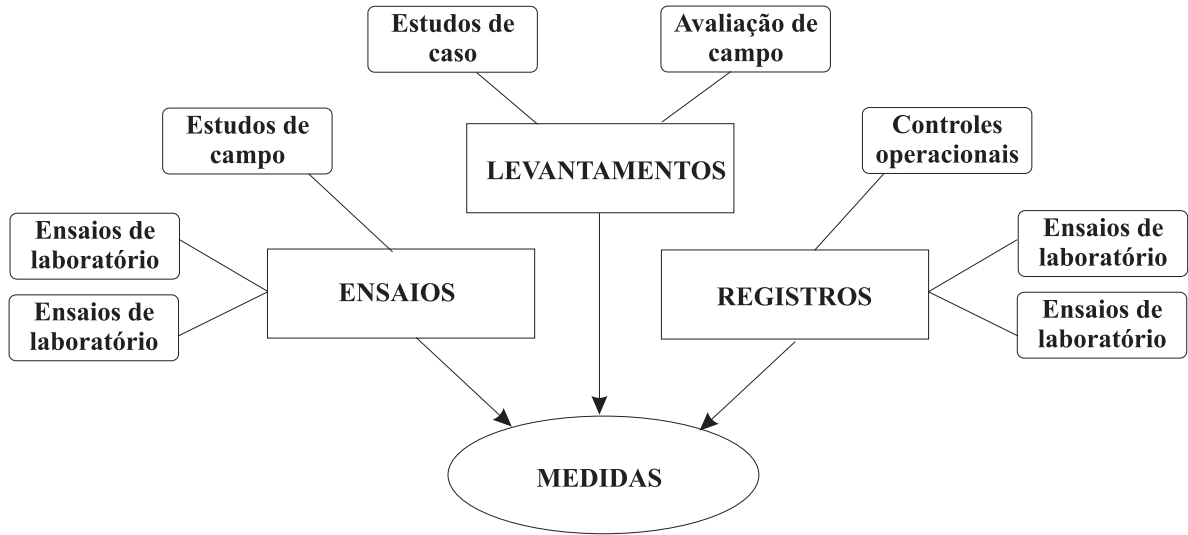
Estudos de caso

Avaliação de campo

Estudos de campo

LEVANTAMENTOS

Controles operacionais

Ensaios de laboratório

Ensaios de laboratório

ENSAIOS

REGISTROS

Ensaios de laboratório

Ensaios de laboratório

MEDIDAS